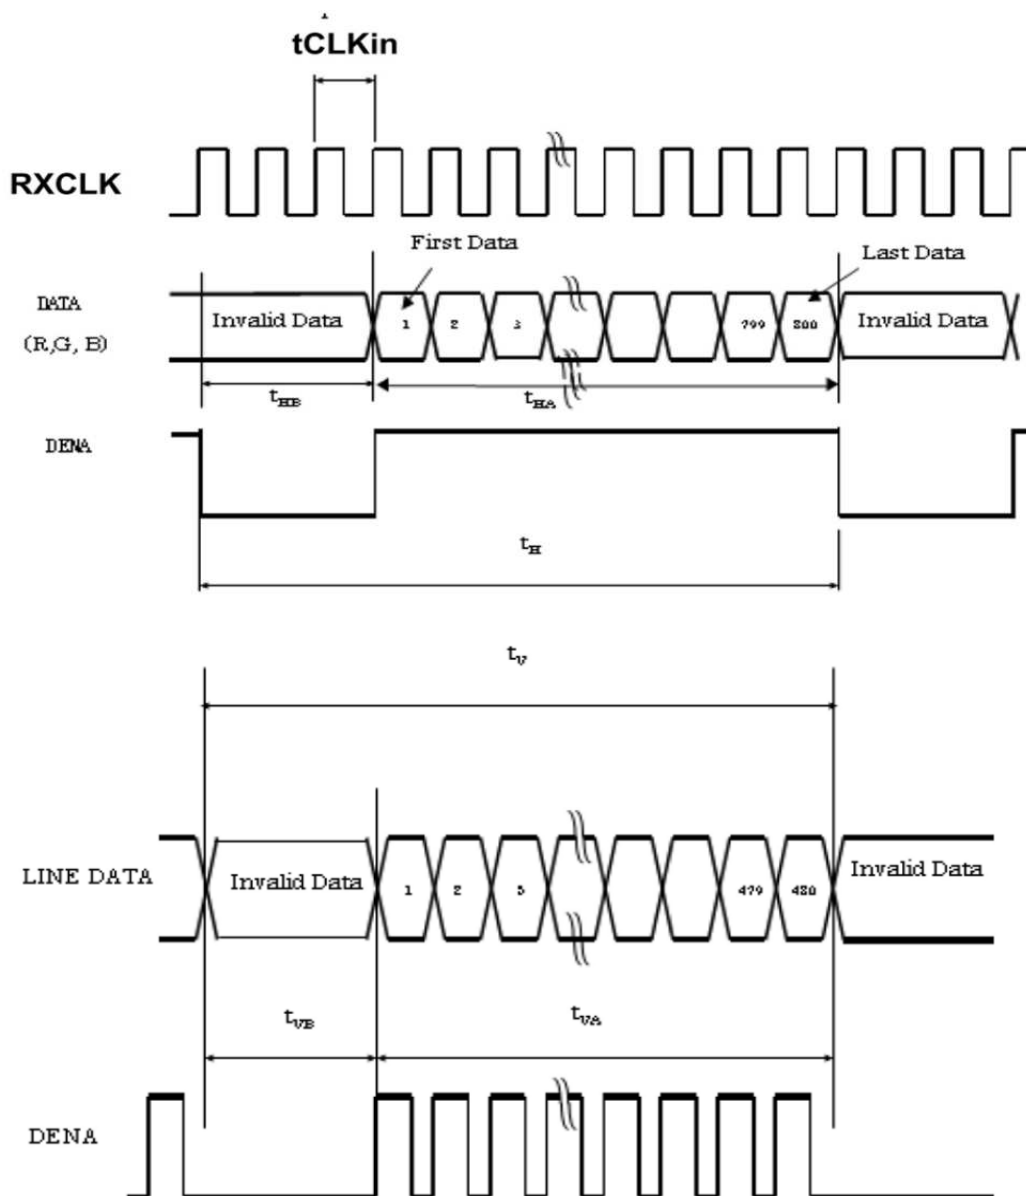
tCLKin

RXCLK

First Data

Last Data

DATA (R,G, B)

Invalid Data

1

2

3

799

800

Invalid Data

$t_{HB}$

$t_{HA}$

DENA

$t_H$

$t_V$

LINE DATA

Invalid Data

1

2

3

479

480

Invalid Data

$t_{VB}$

$t_{VA}$

DENA